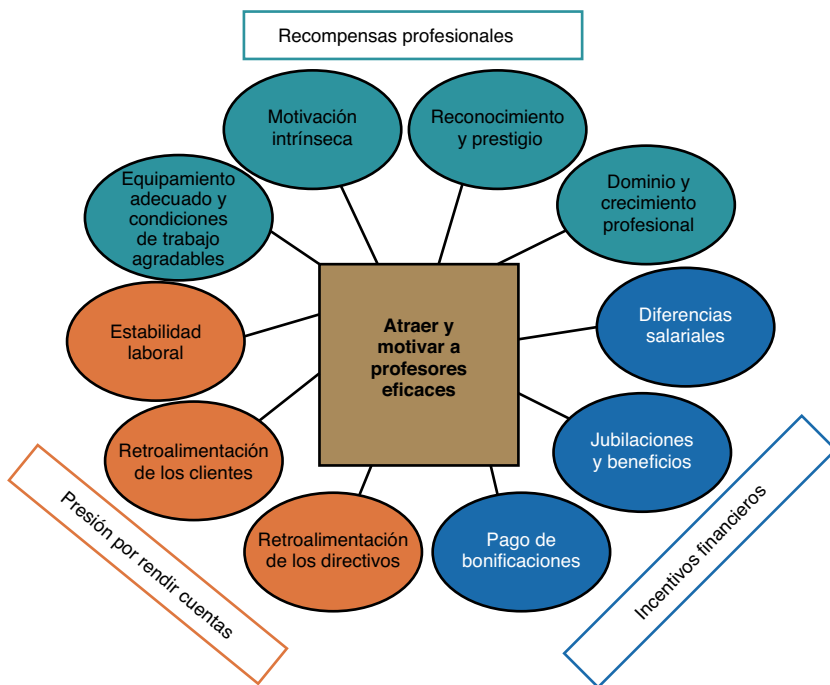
Recompensas profesionales

Motivación intrínseca

Reconocimiento y prestigio

Equipamiento adecuado y condiciones de trabajo agradables

Dominio y crecimiento profesional

Estabilidad laboral

Atraer y motivar a profesores eficaces

Diferencias salariales

Retroalimentación de los clientes

Jubilaciones y beneficios

Retroalimentación de los directivos

Pago de bonificaciones

Presión por rendir cuentas

Incentivos financieros